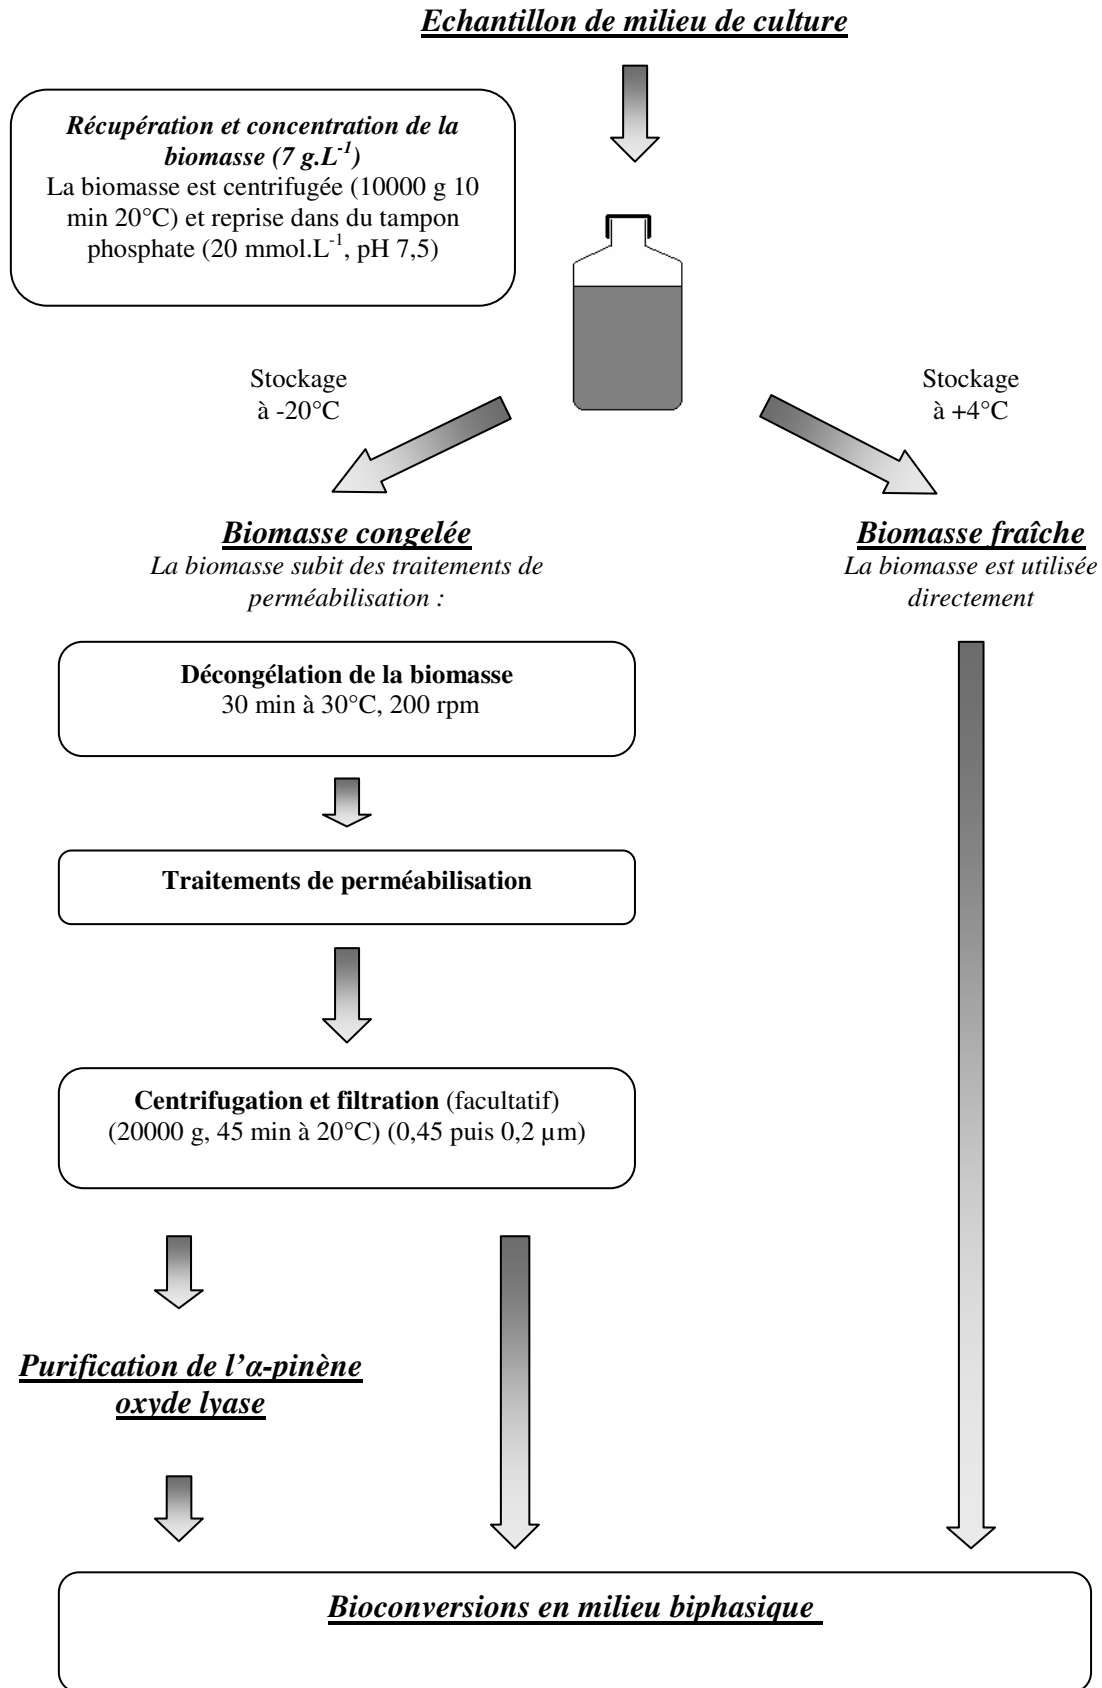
Echantillon de milieu de culture

Récupération et concentration de la biomasse ($7\ g.L^{-1}$)
La biomasse est centrifugée (10000 g 10 min 20°C) et reprise dans du tampon phosphate (20 $mmol.L^{-1}$, pH 7,5)

Stockage à -20°C

Stockage à +4°C

Biomasse congelée
La biomasse subit des traitements de perméabilisation :

Biomasse fraîche
La biomasse est utilisée directement

Décongélation de la biomasse
30 min à 30°C, 200 rpm

Traitements de perméabilisation

Centrifugation et filtration (facultatif)
(20000 g, 45 min à 20°C) (0,45 puis 0,2 µm)

Purification de l'α-pinène oxyde lyase

Bioconversions en milieu biphasique